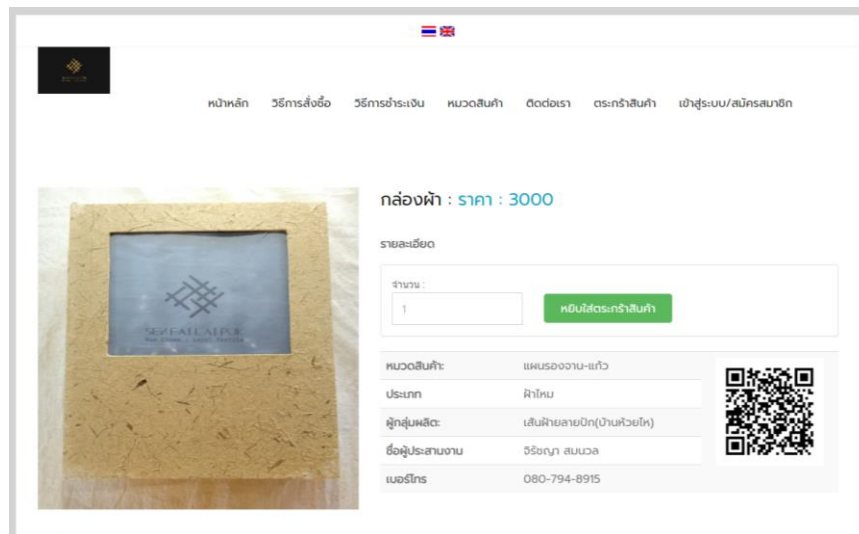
หน้าหลัก วิธีการสั่งซื้อ วิธีการชำระเงิน หมวดสินค้า ติดต่อเรา ตระกร้าสินค้า เข้าสู่ระบบ/สมัครสมาชิก

SENFAILAIPUK

กล่องผ้า : ราคา : 3000

รายละเอียด

จำนวน :

1

หยิบใส่ตระกร้าสินค้า

| | |
|---|---|
| หมวดสินค้า: | แผนรองจาน-แก้ว |
| ประเภท | ผ้าไหม |
| ผู้กลุ่มผลิต: | เส้นฝ้ายลายปัก(บ้านห้วยไห) |
| ชื่อผู้ประสานงาน | จิรัชญา สมนวล |
| เบอร์โทร | 080-794-8915 |